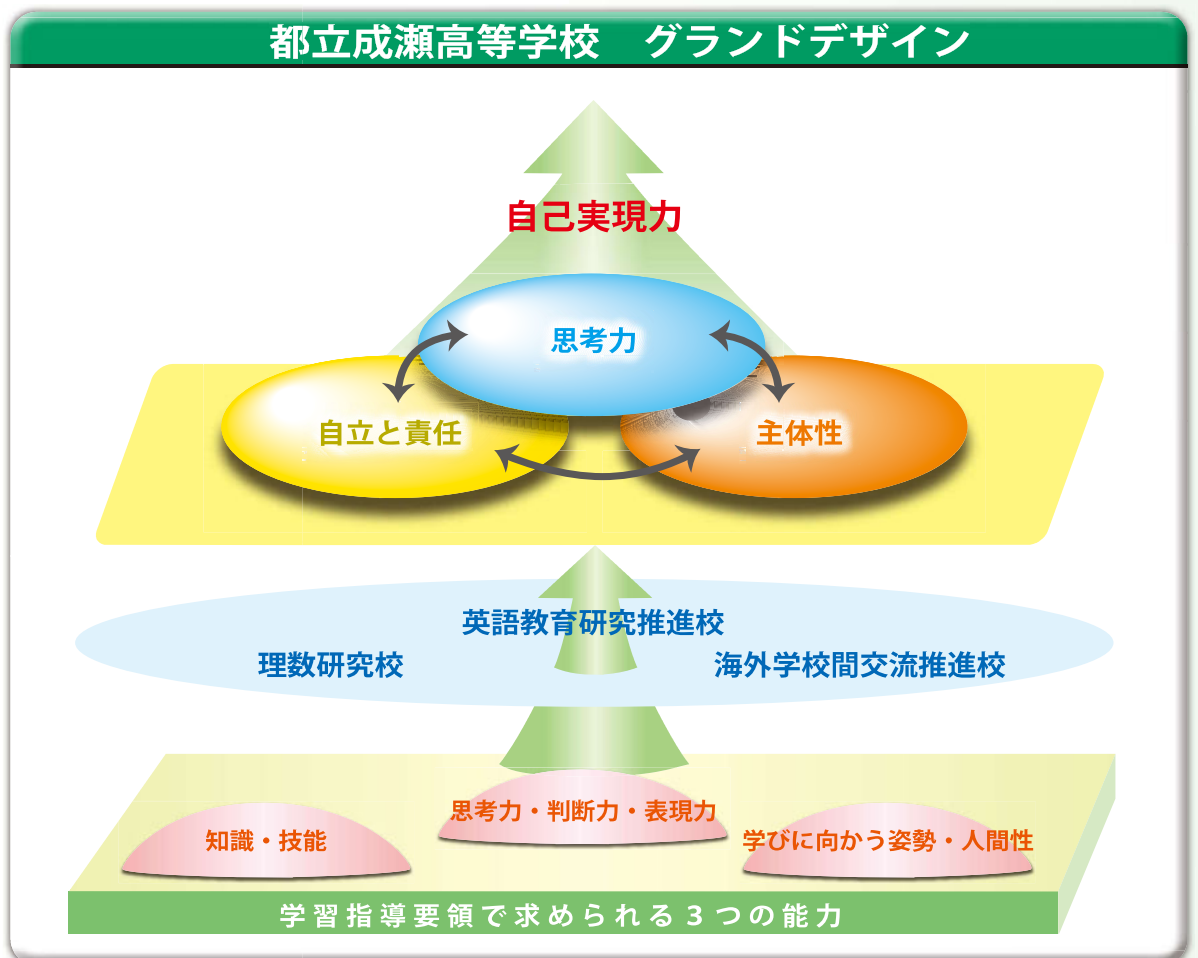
都立成瀬高等学校　グランドデザイン

自己実現力

思考力

自立と責任

主体性

英語教育研究推進校

理数研究校

海外学校間交流推進校

思考力・判断力・表現力

知識・技能

学びに向かう姿勢・人間性

学習指導要領で求められる３つの能力